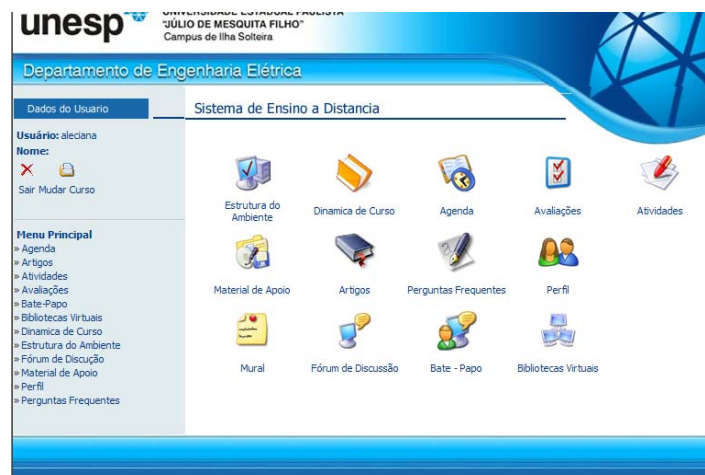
unesp

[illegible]
"JÚLIO DE MESQUITA FILHO"
Campus de Ilha Solteira

Departamento de Engenharia Elétrica

Dados do Usuario

Usuário: aleciana
Nome:

Sair Mudar Curso

Menu Principal
» Agenda
» Artigos
» Atividades
» Avaliações
» Bate-Papo
» Bibliotecas Virtuais
» Dinamica de Curso
» Estrutura do Ambiente
» Fórum de Discução
» Material de Apoio
» Perfil
» Perguntas Frequentes

Sistema de Ensino a Distancia

Estrutura do Ambiente
Dinamica de Curso
Agenda
Avaliações
Atividades
Material de Apoio
Artigos
Perguntas Frequentes
Perfil
Mural
Fórum de Discussão
Bate - Papo
Bibliotecas Virtuais